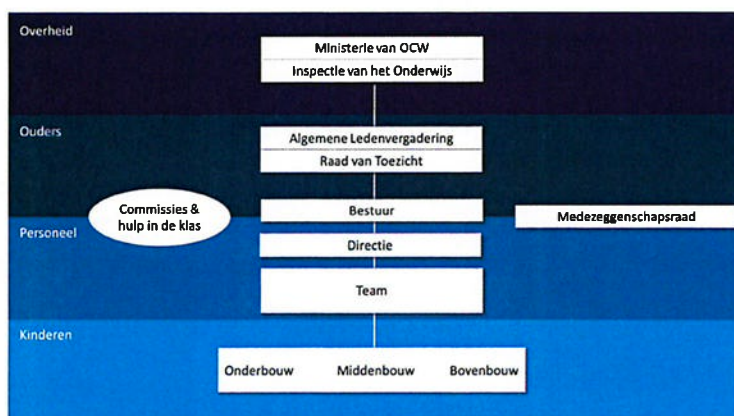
Overheid

Ministerie van OCW

Inspectie van het Onderwijs

Ouders

Algemene Ledenvergadering

Raad van Toezicht

Commissies & hulp in de klas

Bestuur

Medezeggenschapsraad

Personeel

Directie

Team

Kinderen

Onderbouw

Middenbouw

Bovenbouw